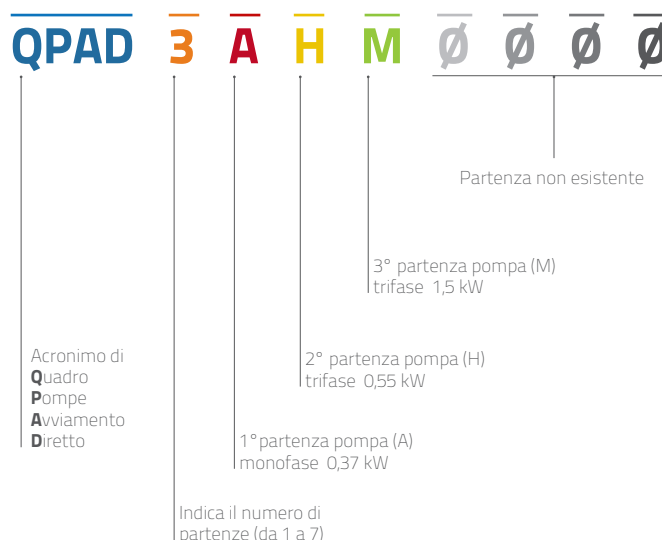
QPAD 3 A H M Ø Ø Ø Ø

Partenza non esistente

3° partenza pompa (M)
trifase 1,5 kW

2° partenza pompa (H)
trifase 0,55 kW

Acronimo di
Quadro
Pompe
Avviamento
Diretto

1°partenza pompa (A)
monofase 0,37 kW

Indica il numero di
partenze (da 1 a 7)